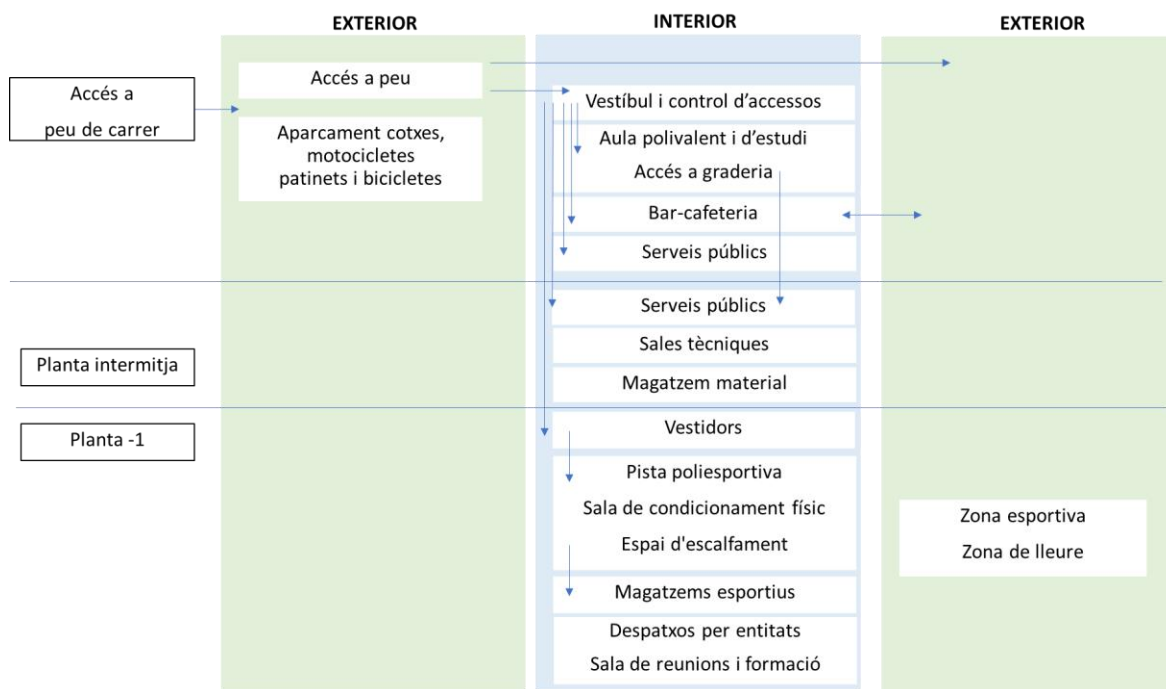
EXTERIOR

INTERIOR

EXTERIOR

Accés a peu de carrer

Accés a peu

Aparcament cotxes, motocicletes patinets i bicicletes

Vestíbul i control d'accessos

Aula polivalent i d'estudi

Accés a graderia

Bar-cafeteria

Serveis públics

Serveis públics

Sales tècniques

Magatzem material

Planta intermitja

Planta -1

Vestidors

Pista poliesportiva

Sala de condicionament físic

Espai d'escalfament

Magatzems esportius

Despatxos per entitats

Sala de reunions i formació

Zona esportiva

Zona de lleure